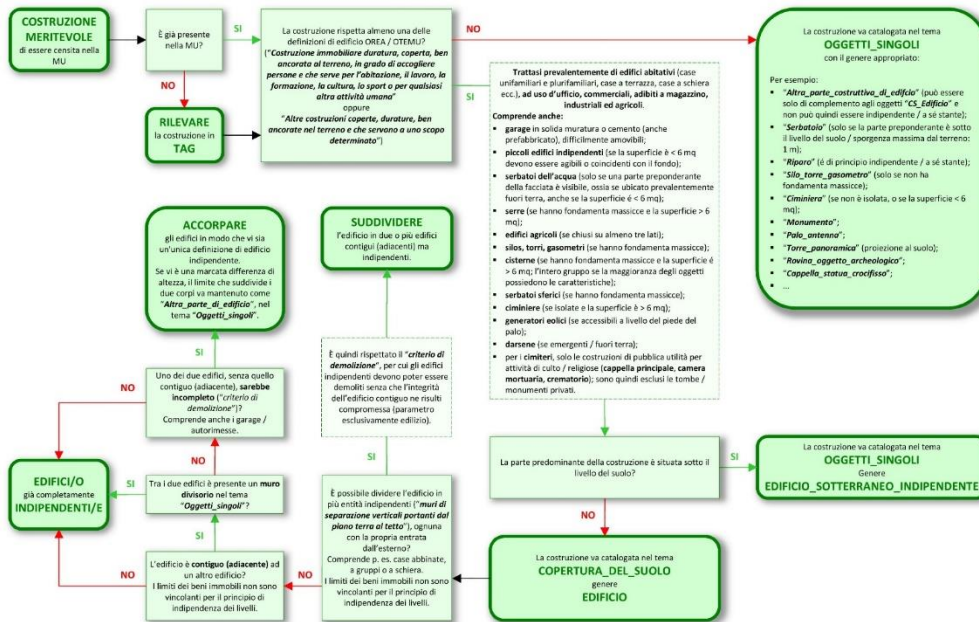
COSTRUZIONE MERITEVOLE di essere censita nella MU

È già presente nella MU?

SI

NO

RILEVARE la costruzione in TAG

La costruzione rispetta almeno una delle definizioni di edificio OREA / OTEMU?
("Costruzione immobiliare duratura, coperta, ben ancorata al terreno, in grado di accogliere persone e che serve per l'abitazione, il lavoro, la formazione, la cultura, lo sport o per qualsiasi altra attività umana"
oppure
"Altre costruzioni coperte, durature, ben ancorate nel terreno e che servono a uno scopo determinato")

NO

La costruzione va catalogata nel tema
OGGETTI_SINGOLI
con il genere appropriato:

Per esempio:
- "Altra_parte_costruttiva_di_edifcio" (può essere solo di complemento agli oggetti "CS_Edificio" e non può quindi essere indipendente / a sé stante);
- "Serbatoio" (solo se la parte preponderante è sotto il livello del suolo / sporgenza massima dal terreno: 1 m);
- "Riparo" (è di principio indipendente / a sé stante);
- "Silo_torre_gasometro" (solo se non ha fondamenta massicce);
- "Ciminiera" (se non è isolata, o se la superficie < 6 mq);
- "Monumento";
- "Palo_antenna";
- "Torre_panoramica" (proiezione al suolo);
- "Rovina_oggetto_archeologico";
- "Cappella_statua_crocifisso";
- ...

SI

Trattasi prevalentemente di edifici abitativi (case unifamiliari e plurifamiliari, case a terrazza, case a schiera ecc.), ad uso d'ufficio, commerciali, adibiti a magazzino, industriali ed agricoli.
Comprende anche:
- garage in solida muratura o cemento (anche prefabbricato), difficilmente amovibili;
- piccoli edifici indipendenti (se la superficie è < 6 mq devono essere agibili o coincidenti con il fondo);
- serbatoi dell'acqua (solo se una parte preponderante della facciata è visibile, ossia se ubicato prevalentemente fuori terra, anche se la superficie è < 6 mq);
- serre (se hanno fondamenta massicce e la superficie > 6 mq);
- edifici agricoli (se chiusi su almeno tre lati);
- silos, torri, gasometri (se hanno fondamenta massicce);
- cisterne (se hanno fondamenta massicce e la superficie è > 6 mq; l'intero gruppo se la maggioranza degli oggetti possiedono le caratteristiche);
- serbatoi sferici (se hanno fondamenta massicce);
- ciminiere (se isolate e la superficie è > 6 mq);
- generatori eolici (se accessibili a livello del piede del palo);
- darsene (se emergenti / fuori terra);
- per i cimiteri, solo le costruzioni di pubblica utilità per attività di culto / religiose (cappella principale, camera mortuaria, crematorio); sono quindi esclusi le tombe / monumenti privati.

ACCORPARE
gli edifici in modo che vi sia un'unica definizione di edificio indipendente.
Se vi è una marcata differenza di altezza, il limite che suddivide i due corpi va mantenuto come "Altra_parte_di_edificio", nel tema "Oggetti_singoli".

SUDDIVIDERE
l'edificio in due o più edifici contigui (adiacenti) ma indipendenti.

SI

È quindi rispettato il "criterio di demolizione", per cui gli edifici indipendenti devono poter essere demoliti senza che l'integrità dell'edificio contiguo ne risulti compromessa (parametro esclusivamente edilizio).

SI

NO

Uno dei due edifici, senza quello contiguo (adiacente), sarebbe incompleto ("criterio di demolizione")?
Comprende anche i garage / autorimesse.

NO

EDIFICI/O già completamente INDIPENDENTI/E

SI

Tra i due edifici è presente un muro divisorio nel tema "Oggetti_singoli"?

SI

NO

L'edificio è contiguo (adiacente) ad un altro edificio?
I limiti dei beni immobili non sono vincolanti per il principio di indipendenza dei livelli.

SI

È possibile dividere l'edificio in più entità indipendenti ("muri di separazione verticali portanti dal piano terra al tetto"), ognuna con la propria entrata dall'esterno?
Comprende p. es. case abbinate, a gruppi o a schiera.
I limiti dei beni immobili non sono vincolanti per il principio di indipendenza dei livelli.

La parte predominante della costruzione è situata sotto il livello del suolo?

SI

La costruzione va catalogata nel tema
OGGETTI_SINGOLI
Genere
EDIFICIO_SOTTERRANEO_INDIPENDENTE

NO

La costruzione va catalogata nel tema
COPERTURA_DEL_SUOLO
genere
EDIFICIO